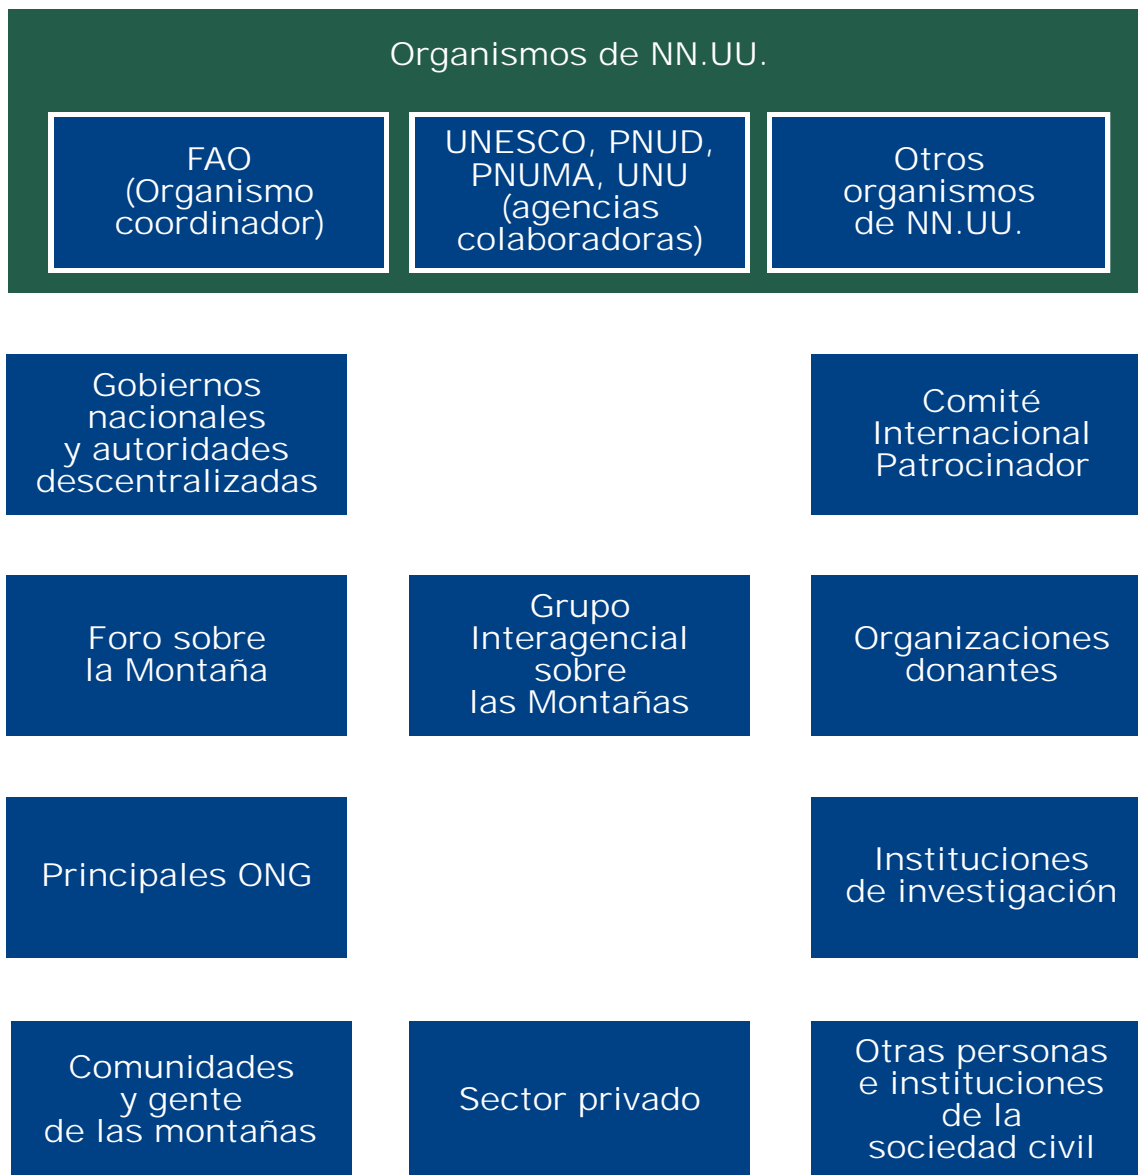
Organismos de NN.UU.

FAO (Organismo coordinador)

UNESCO, PNUD, PNUMA, UNU (agencias colaboradoras)

Otros organismos de NN.UU.

Gobiernos nacionales y autoridades descentralizadas

Comité Internacional Patrocinador

Foro sobre la Montaña

Grupo Interagencial sobre las Montañas

Organizaciones donantes

Principales ONG

Instituciones de investigación

Comunidades y gente de las montañas

Sector privado

Otras personas e instituciones de la sociedad civil